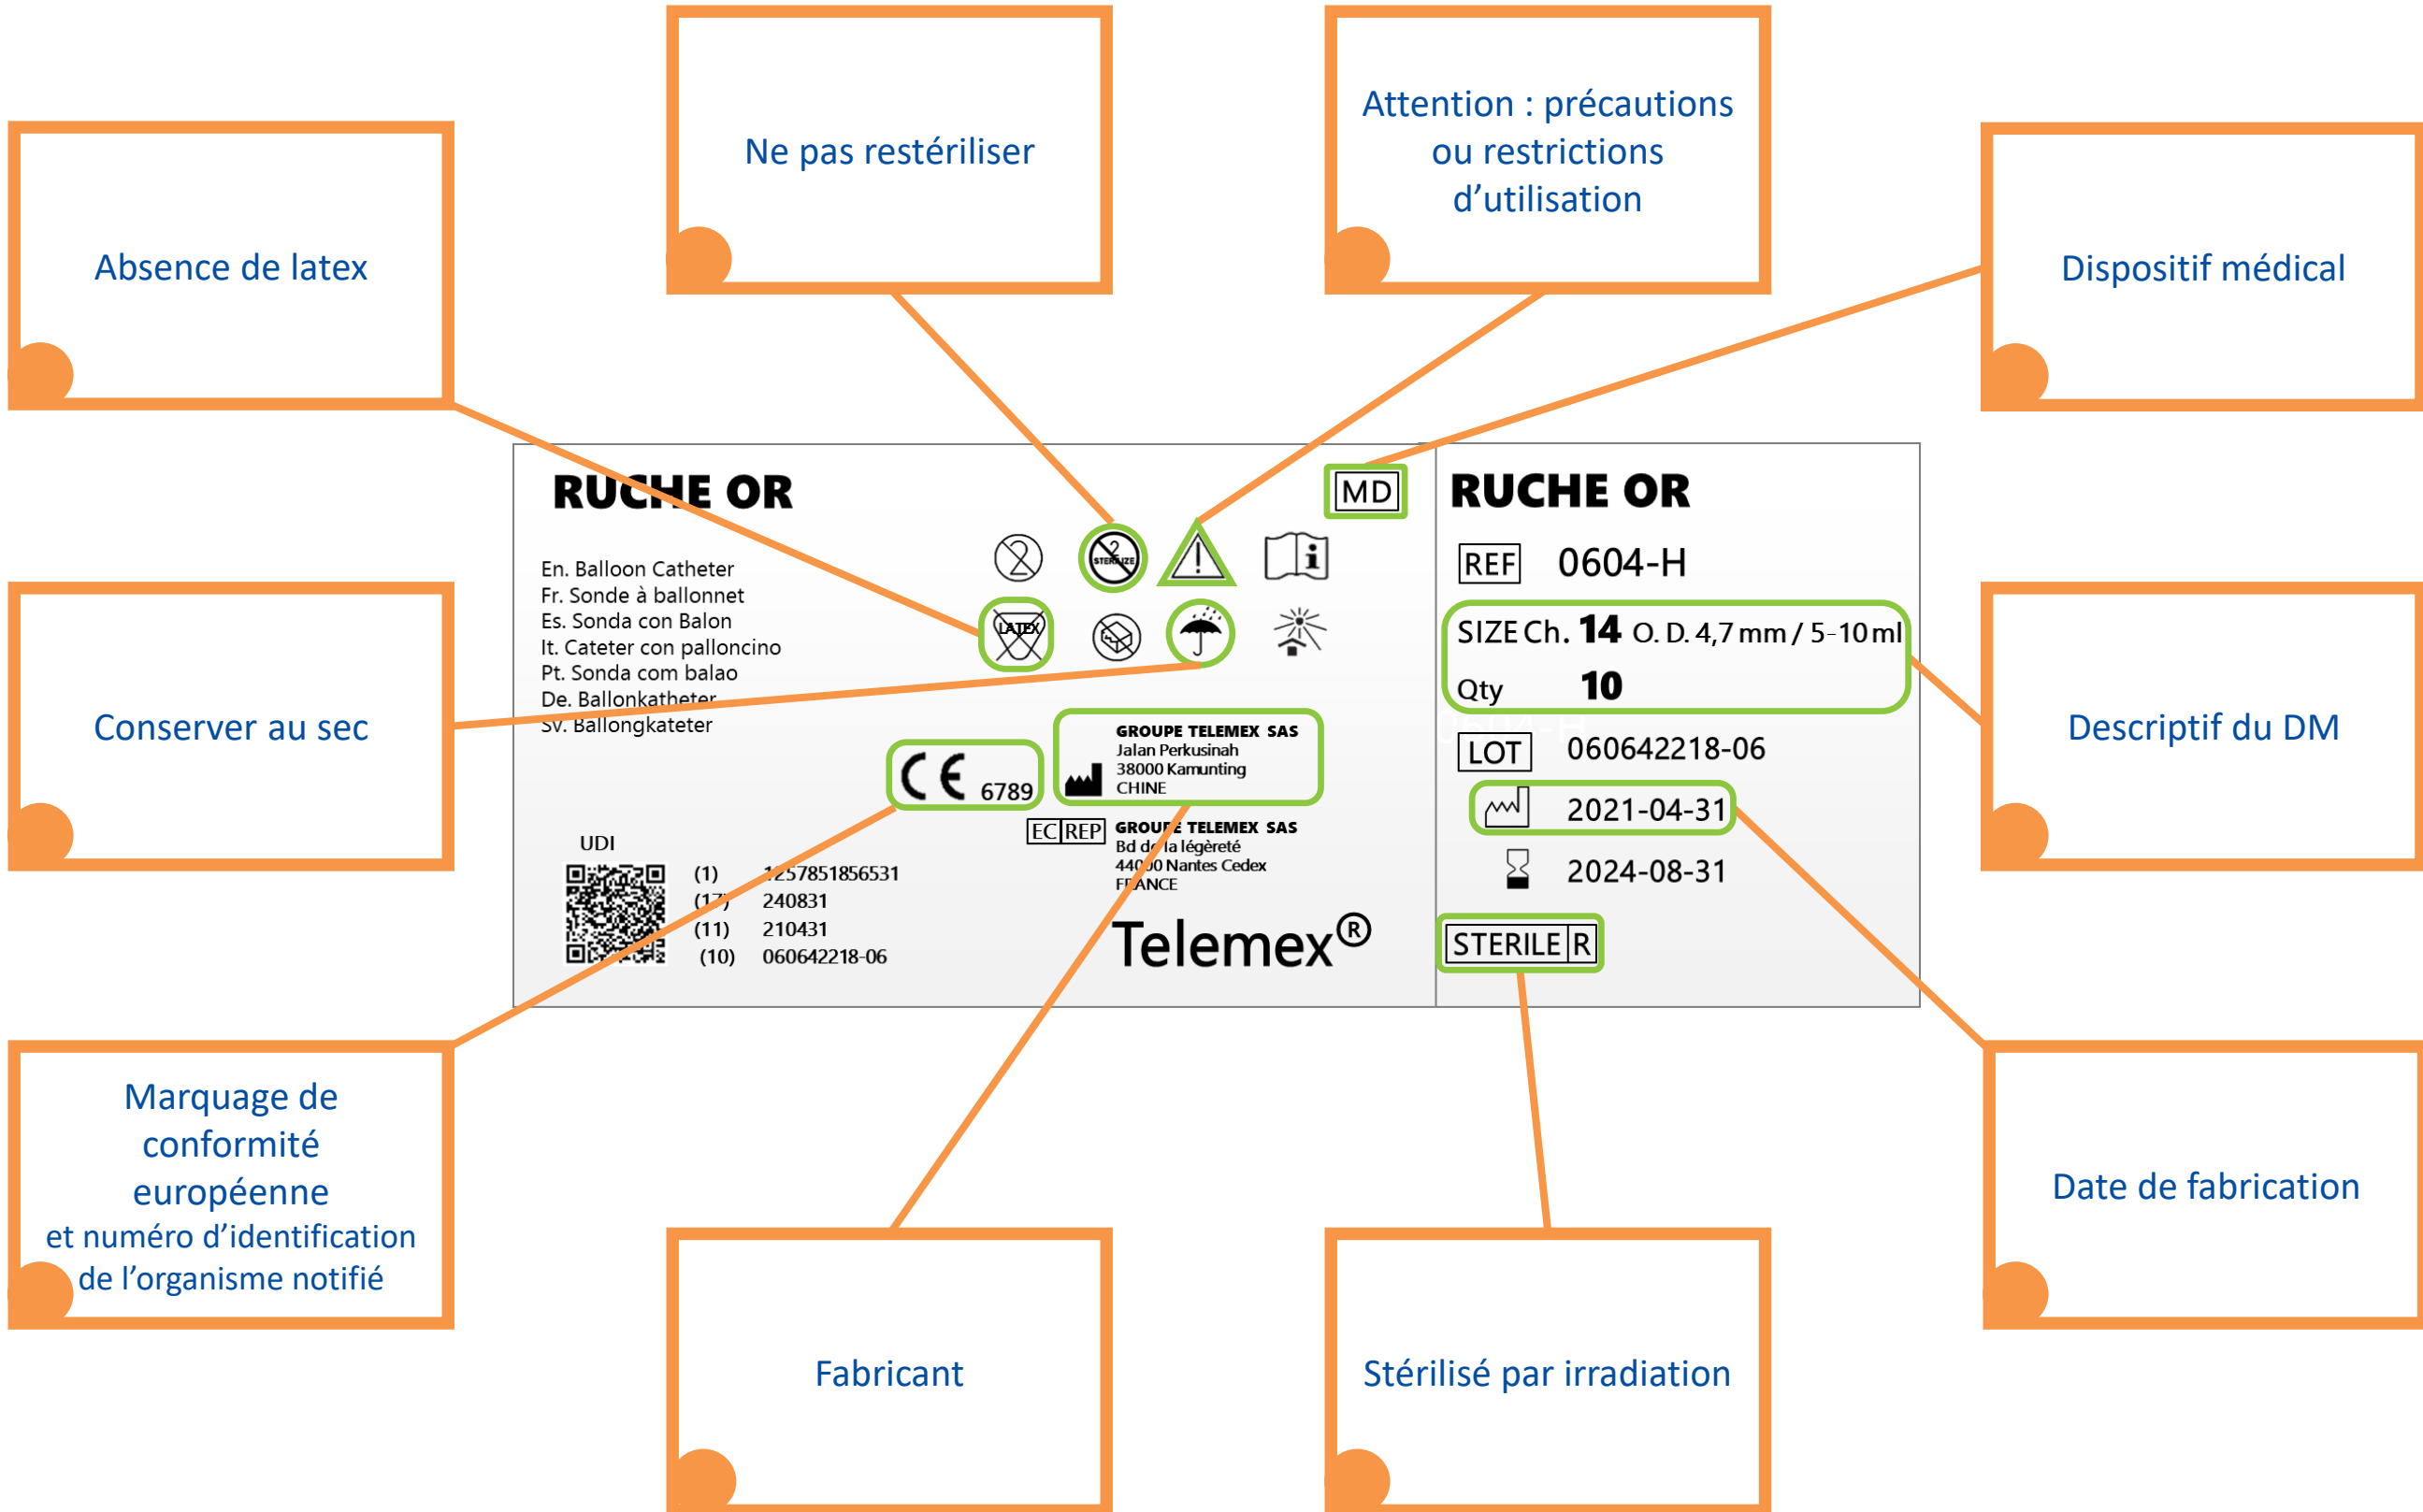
Ne pas restériliser

Attention : précautions ou restrictions d'utilisation

Absence de latex

Dispositif médical

RUCHE OR

En. Balloon Catheter
Fr. Sonde à ballonnet
Es. Sonda con Balon
It. Cateter con palloncino
Pt. Sonda com balao
De. Ballonkatheter
Sv. Ballongkateter

STERILIZE

LATEX

MD

RUCHE OR

REF 0604-H

SIZE Ch. 14 O. D. 4,7 mm / 5-10 ml
Qty 10

LOT 060642218-06

2021-04-31

2024-08-31

STERILE R

Conserver au sec

Descriptif du DM

CE 6789

GROUPE TELEMEX SAS
Jalan Perkusinah
38000 Kamunting
CHINE

EC REP GROUPE TELEMEX SAS
Bd de la légèreté
44000 Nantes Cedex
FRANCE

UDI
(1) 12578518565​31
(17) 240831
(11) 210431
(10) 060642218-06

Telemex®

Marquage de conformité européenne et numéro d'identification de l'organisme notifié

Fabricant

Stérilisé par irradiation

Date de fabrication